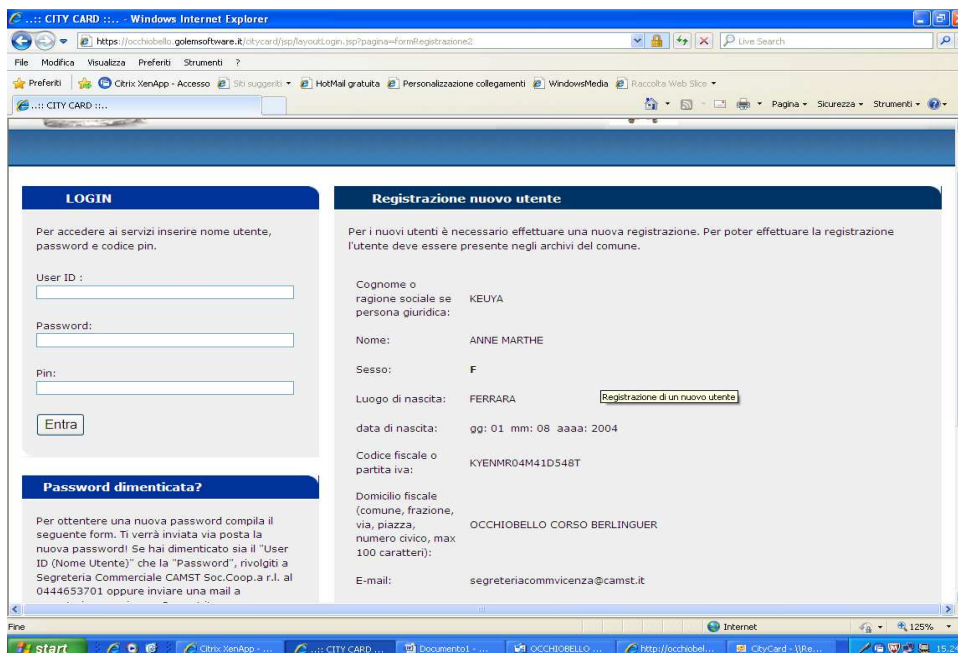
..:: CITY CARD ::.. - Windows Internet Explorer

https://occhiobello.golemsoftware.it/citycard/jsp/layoutLogin.jsp?pagina=formRegistrazione2

Live Search

File Modifica Visualizza Preferiti Strumenti ?

Preferiti | Citrix XenApp - Accesso | Siti suggeriti | HotMail gratuita | Personalizzazione collegamenti | WindowsMedia | Raccolta Web Slice

..:: CITY CARD ::..

Pagina | Sicurezza | Strumenti

LOGIN

Per accedere ai servizi inserire nome utente, password e codice pin.

User ID :

Password:

Pin:

Entra

Password dimenticata?

Per ottenere una nuova password compila il seguente form. Ti verrà inviata via posta la nuova password! Se hai dimenticato sia il "User ID (Nome Utente)" che la "Password", rivolgiti a Segreteria Commerciale CAMST Soc.Coop.a r.l. al 0444653701 oppure inviare una mail a

Registrazione nuovo utente

Per i nuovi utenti è necessario effettuare una nuova registrazione. Per poter effettuare la registrazione l'utente deve essere presente negli archivi del comune.

| | |
|---|---|
| Cognome o ragione sociale se persona giuridica: | KEUYA |
| Nome: | ANNE MARTHE |
| Sesso: | F |
| Luogo di nascita: | FERRARA |
| data di nascita: | gg: 01 mm: 08 aaaa: 2004 |
| Codice fiscale o partita iva: | KYENMR04M41D548T |
| Domicilio fiscale (comune, frazione, via, piazza, numero civico, max 100 caratteri): | OCCHIOBELLO CORSO BERLINGUER |
| E-mail: | segreteriacommvicenza@camst.it |

Registrazione di un nuovo utente

Fine | Internet | 125%

start | Citrix XenApp - ... | ..:: CITY CARD ... | Documento1 - ... | OCCHIOBELLO ... | http://occhiobel... | CityCard - \\Re... | 15.24